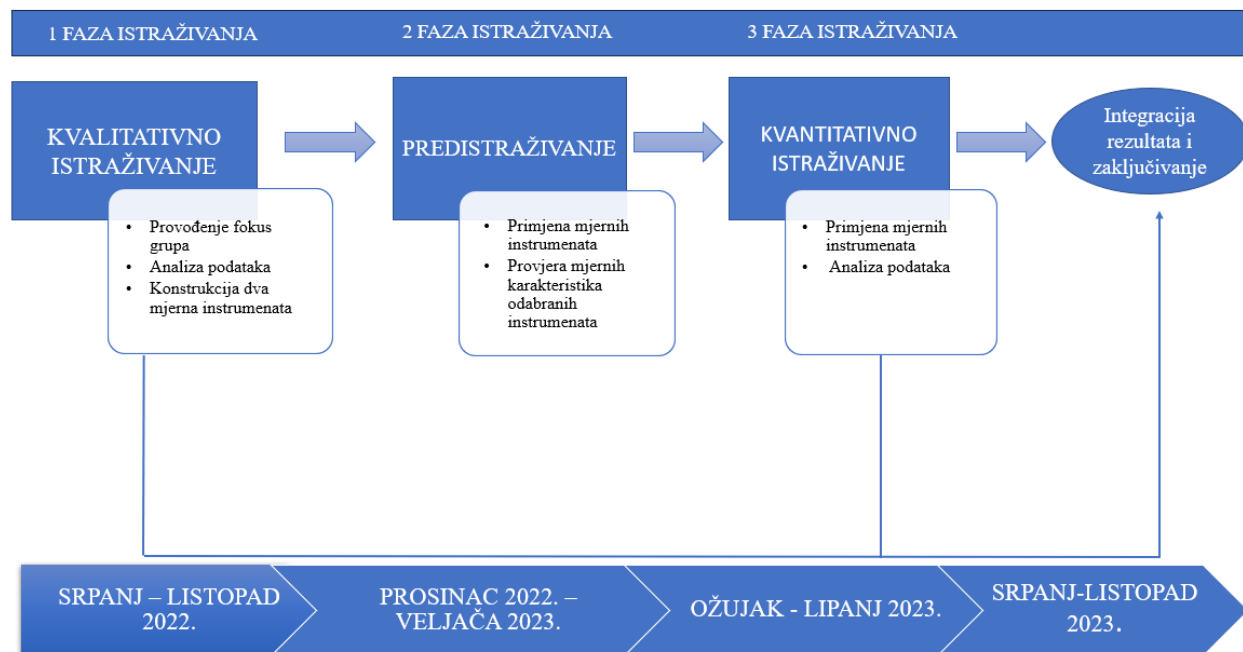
1 FAZA ISTRAŽIVANJA

2 FAZA ISTRAŽIVANJA

3 FAZA ISTRAŽIVANJA

KVALITATIVNO ISTRAŽIVANJE

- Provođenje fokus grupa
- Analiza podataka
- Konstrukcija dva mjerna instrumenata

PREDISTRAŽIVANJE

- Primjena mjernih instrumenata
- Provjera mjernih karakteristika odabranih instrumenata

KVANTITATIVNO ISTRAŽIVANJE

- Primjena mjernih instrumenata
- Analiza podataka

Integracija rezultata i zaključivanje

SRPANJ – LISTOPAD 2022.

PROSINAC 2022. – VELJAČA 2023.

OŽUJAK - LIPANJ 2023.

SRPANJ-LISTOPAD 2023.